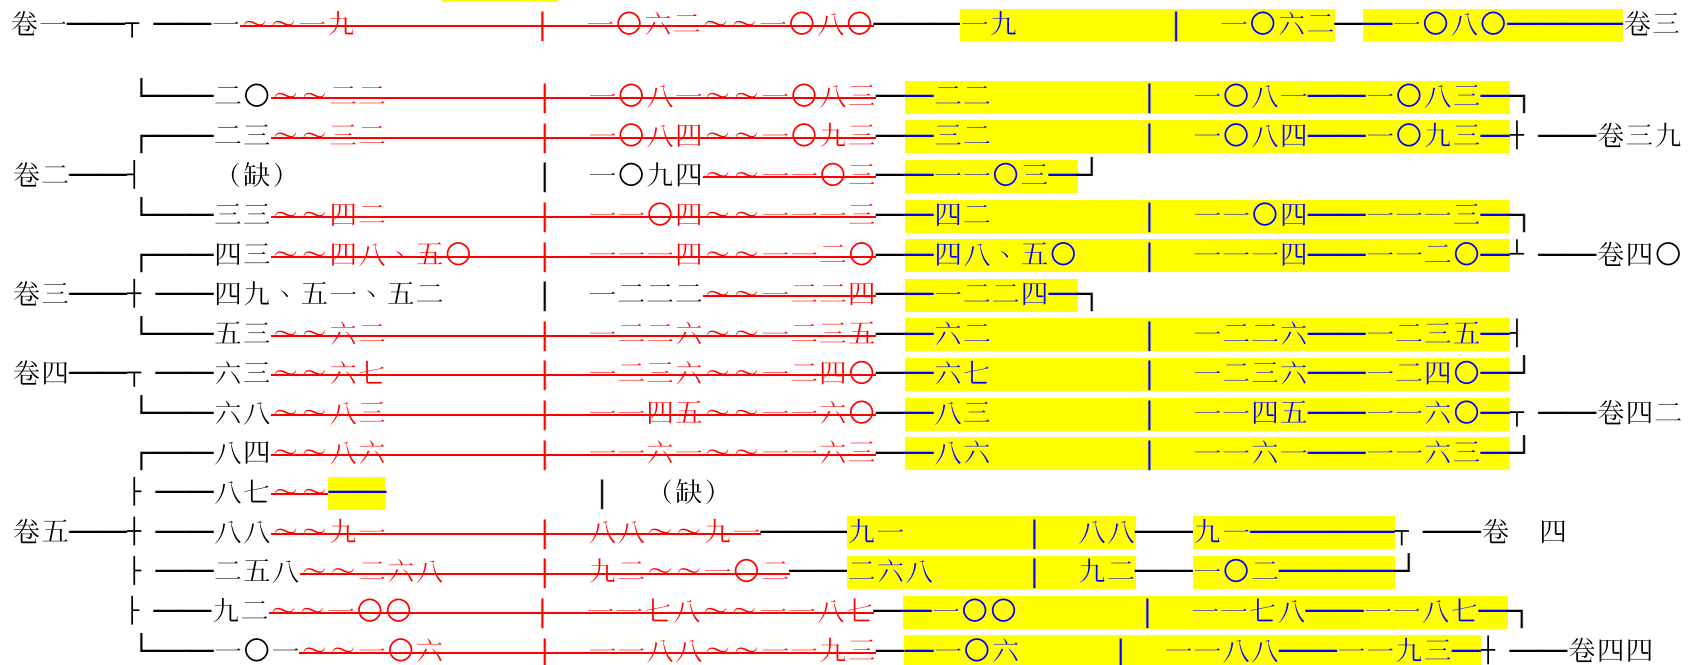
卷一 一～～一九 | 一〇六二～～一〇八〇 一九 | 一〇六二 一〇八〇 卷三

二〇～～三三 | 一〇八一～～一〇八三 二二 | 一〇八一 一〇八三
二三～～三三 | 一〇八四～～一〇九三 三二 | 一〇八四 一〇九三 卷三九
卷二 （缺） | 一〇九四～～一一〇三 一一〇三
三三～～四二 | 一一〇四～～一一一三 四二 | 一一〇四 一一一三
四三～～四八、五〇 | 一一一四～～一一二〇 四八、五〇 | 一一一四 一一二〇 卷四〇
卷三 四九、五一、五二 | 一二二二～～一二二四 一二二四
五三～～六三 | 一二二六～～一二三五 六二 | 一二二六 一二三五
卷四 六三～～六七 | 一二三六～～一二四〇 六七 | 一二三六 一二四〇
六八～～八三 | 一一四五～～一一六〇 八三 | 一一四五 一一六〇 卷四二
八四～～八六 | 一一六一～～一一六三 八六 | 一一六一 一一六三
八七～～ | （缺）
卷五 八八～～九一 | 八八～～九一 九一 | 八八 九一 卷 四
二五八～～二六八 | 九二～～一〇二 二六八 | 九二 一〇二
九二～～一〇〇 | 一一七八～～一一八七 一〇〇 | 一一七八 一一八七
一〇一～～一〇六 | 一一八八～～一一九三 一〇六 | 一一八八 一一九三 卷四四